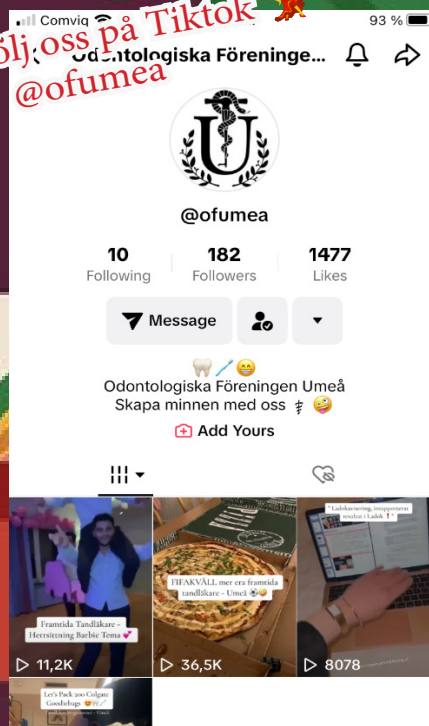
Comviq
93 %
Följ oss på Tiktok
@ofumea
Odontologiska Föreninge...

U

@ofumea

10
Following

182
Followers

1477
Likes

Message

🦷🪥😁
Odontologiska Föreningen Umeå
Skapa minnen med oss ⚕ 🤪

Add Yours

Framtida Tandläkare - Hersittning Barbie Tema 💕
11,2K

FIFAKVÄLL mer era framtida tandläkare - Umeå
36,5K

" Ladokseriering, inrapporterar resultat i Ladok "
8078

Let's Pack 200 Colgate Goodiebags